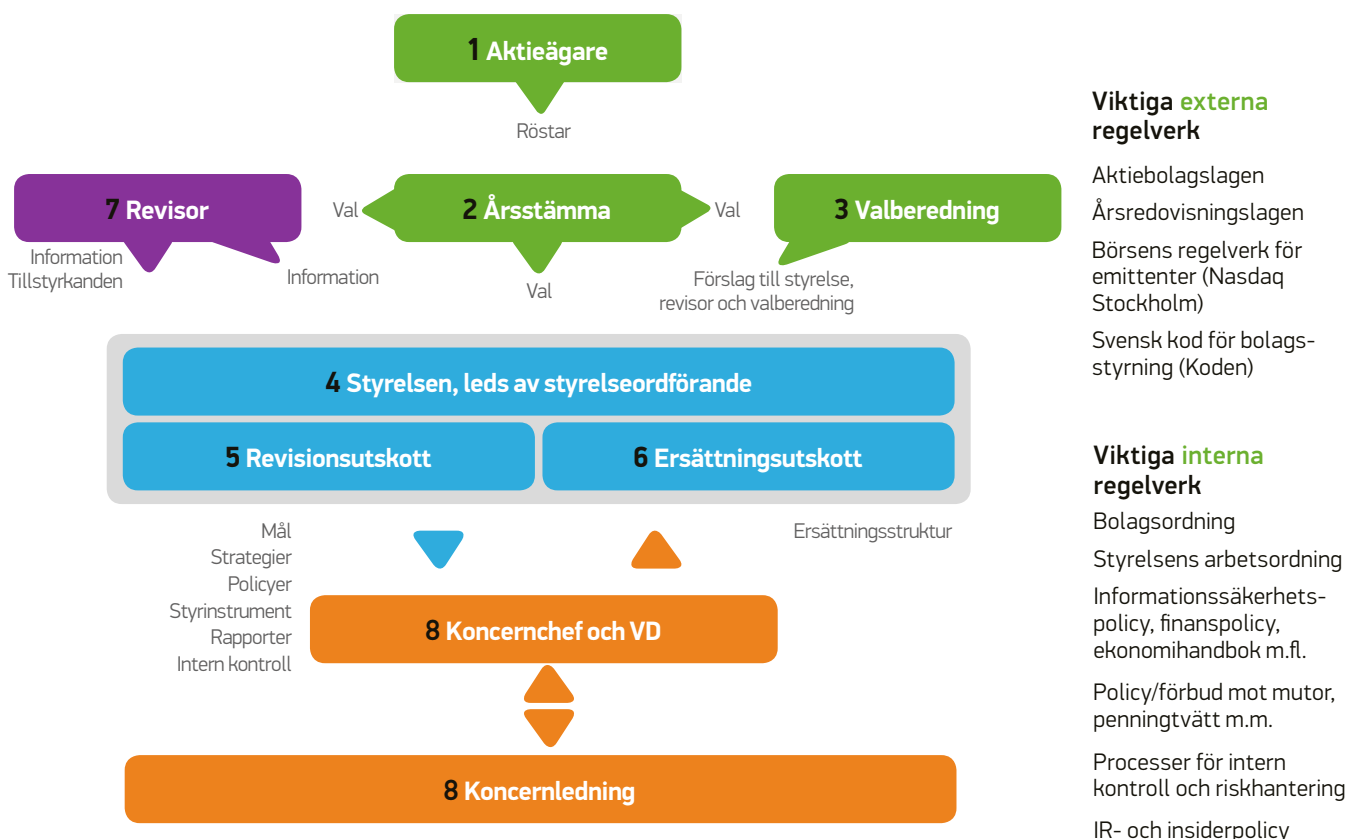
1 Aktieägare

Röstar

7 Revisor

Val

2 Årsstämma

Val

3 Valberedning

Information
Tillstyrkanden

Information

Val

Förslag till styrelse, revisor och valberedning

4 Styrelsen, leds av styrelseordförande

5 Revisionsutskott

6 Ersättningsutskott

Mål
Strategier
Policyer
Styrinstrument
Rapporter
Intern kontroll

Ersättningsstruktur

8 Koncernchef och VD

8 Koncernledning

Viktiga externa regelverk

Aktiebolagslagen

Årsredovisningslagen

Börsens regelverk för emittenter (Nasdaq Stockholm)

Svensk kod för bolagsstyrning (Koden)

Viktiga interna regelverk

Bolagsordning

Styrelsens arbetsordning

Informationssäkerhetspolicy, finanspolicy, ekonomihandbok m.fl.

Policy/förbud mot mutor, penningtvätt m.m.

Processer för intern kontroll och riskhantering

IR- och insiderpolicy